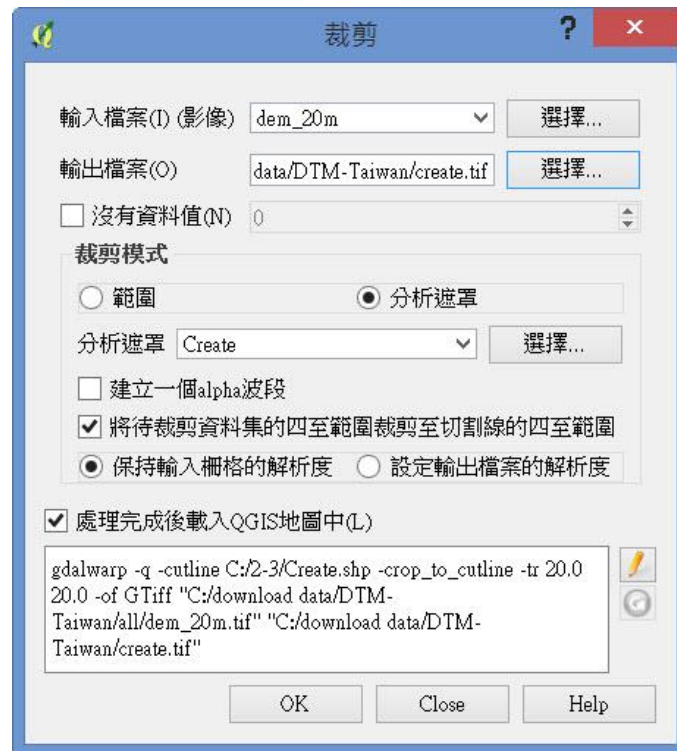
裁剪

?

×

輸入檔案(I) (影像) dem_20m

選擇...

輸出檔案(O) data/DTM-Taiwan/create.tif

選擇...

沒有資料值(N) 0

裁剪模式

範圍

分析遮罩

分析遮罩 Create

選擇...

建立一個alpha波段

將待裁剪資料集的四至範圍裁剪至切割線的四至範圍

保持輸入柵格的解析度

設定輸出檔案的解析度

處理完成後載入QGIS地圖中(L)

gdalwarp -q -cutline C:/2-3/Create.shp -crop_to_cutline -tr 20.0 20.0 -of GTiff "C:/download data/DTM-Taiwan/all/dem_20m.tif" "C:/download data/DTM-Taiwan/create.tif"

OK

Close

Help